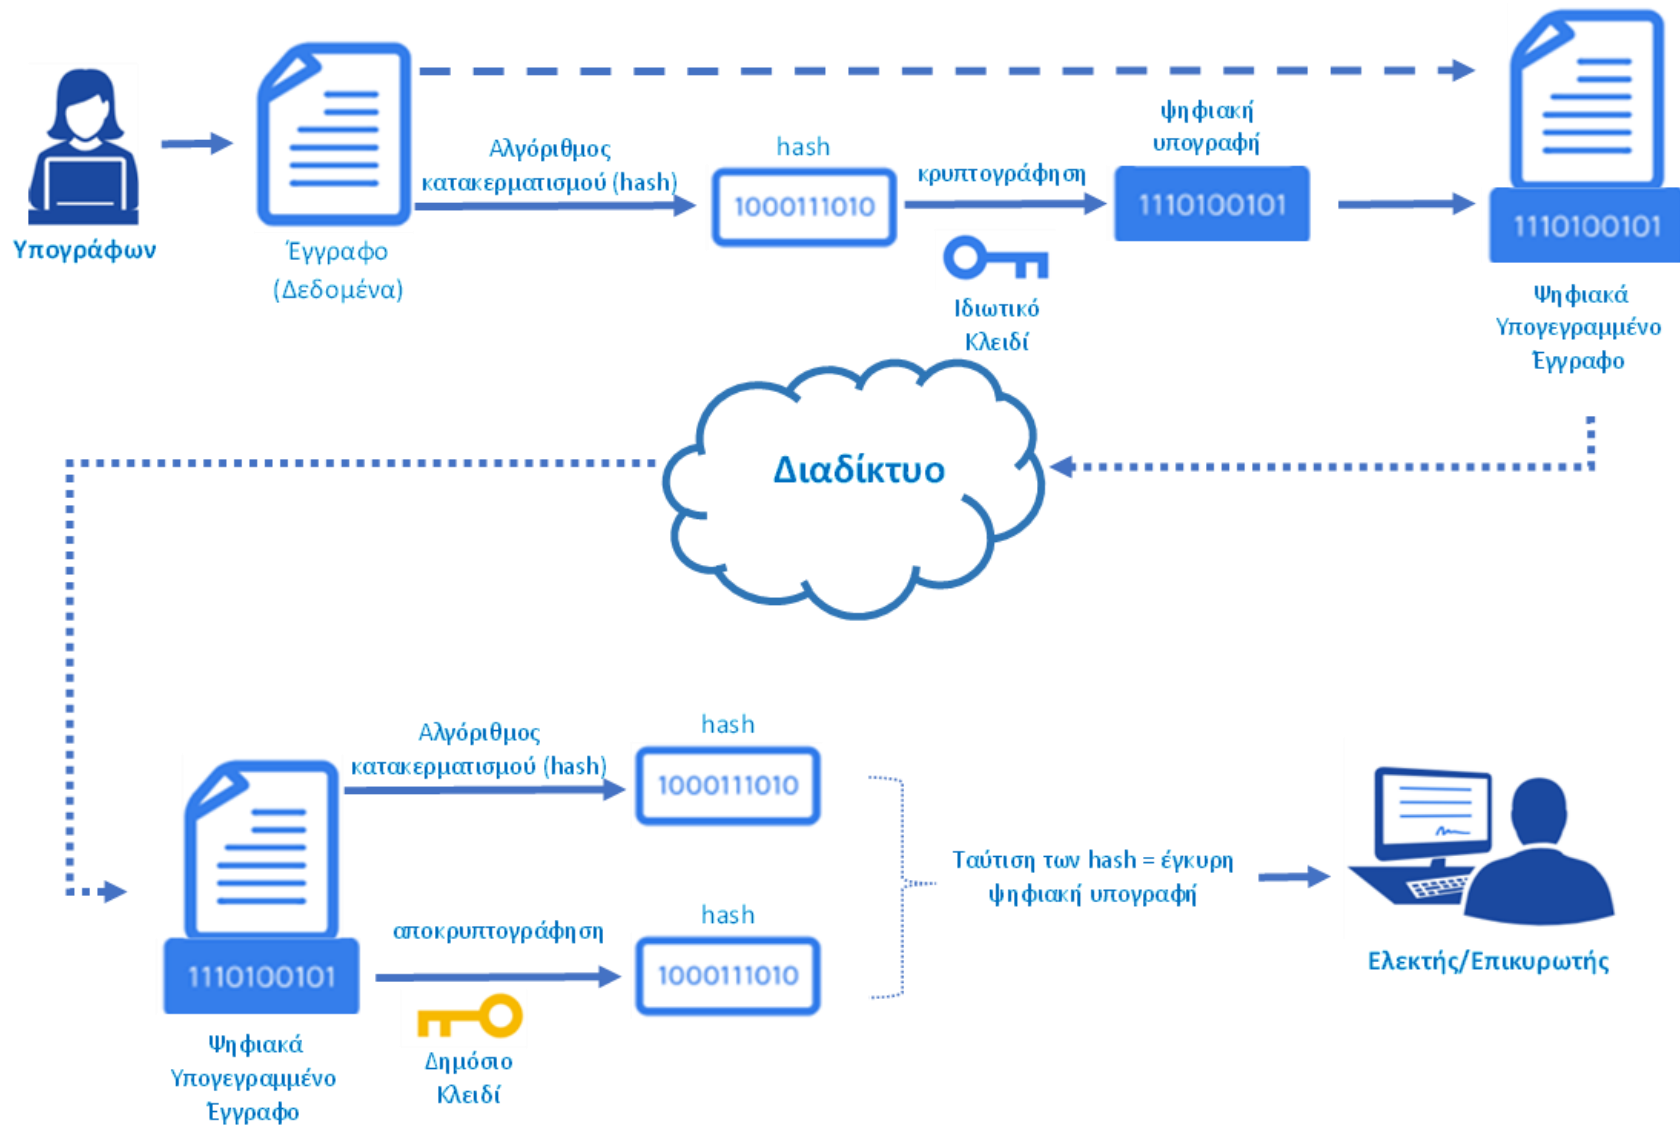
Υπογράφων

Έγγραφο (Δεδομένα)

Αλγόριθμος κατακερματισμού (hash)

hash

1000111010

κρυπτογράφηση

Ιδιωτικό Κλειδί

ψηφιακή υπογραφή

1110100101

1110100101

Ψηφιακά Υπογεγραμμένο Έγγραφο

Διαδίκτυο

Αλγόριθμος κατακερματισμού (hash)

hash

1000111010

1110100101

Ψηφιακά Υπογεγραμμένο Έγγραφο

αποκρυπτογράφηση

Δημόσιο Κλειδί

hash

1000111010

Ταύτιση των hash = έγκυρη ψηφιακή υπογραφή

Ελεκτής/Επικυρωτής